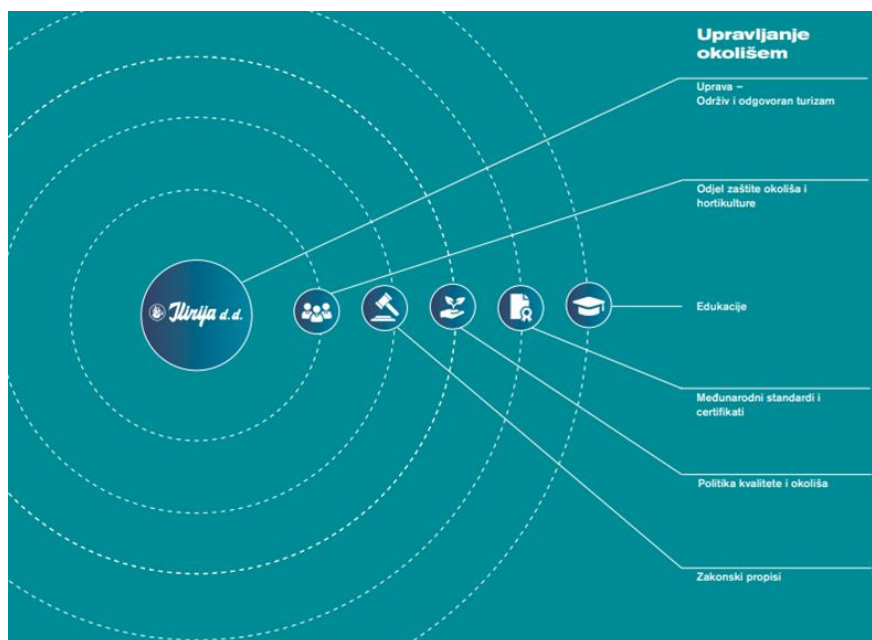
Upravljanje okolišem

Ilirija d.d.

Uprava – Održiv i odgovoran turizam

Odjel zaštite okoliša i hortikulture

Edukacije

Međunarodni standardi i certifikati

Politika kvalitete i okoliša

Zakonski propisi